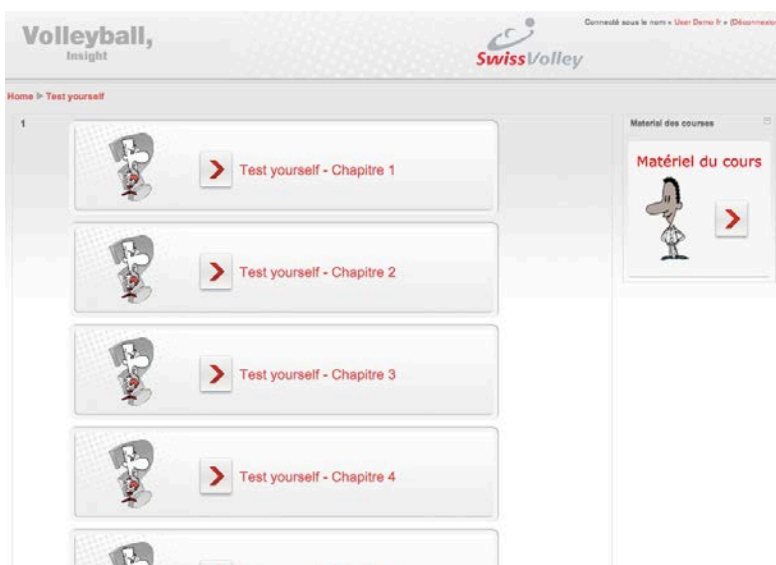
Volleyball, Insight

SwissVolley

Connecté sous le nom « User Demo fr » (Déconnexio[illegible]

Home ▸ Test yourself

1

Test yourself - Chapitre 1

Test yourself - Chapitre 2

Test yourself - Chapitre 3

Test yourself - Chapitre 4

Material des courses

Matériel du cours